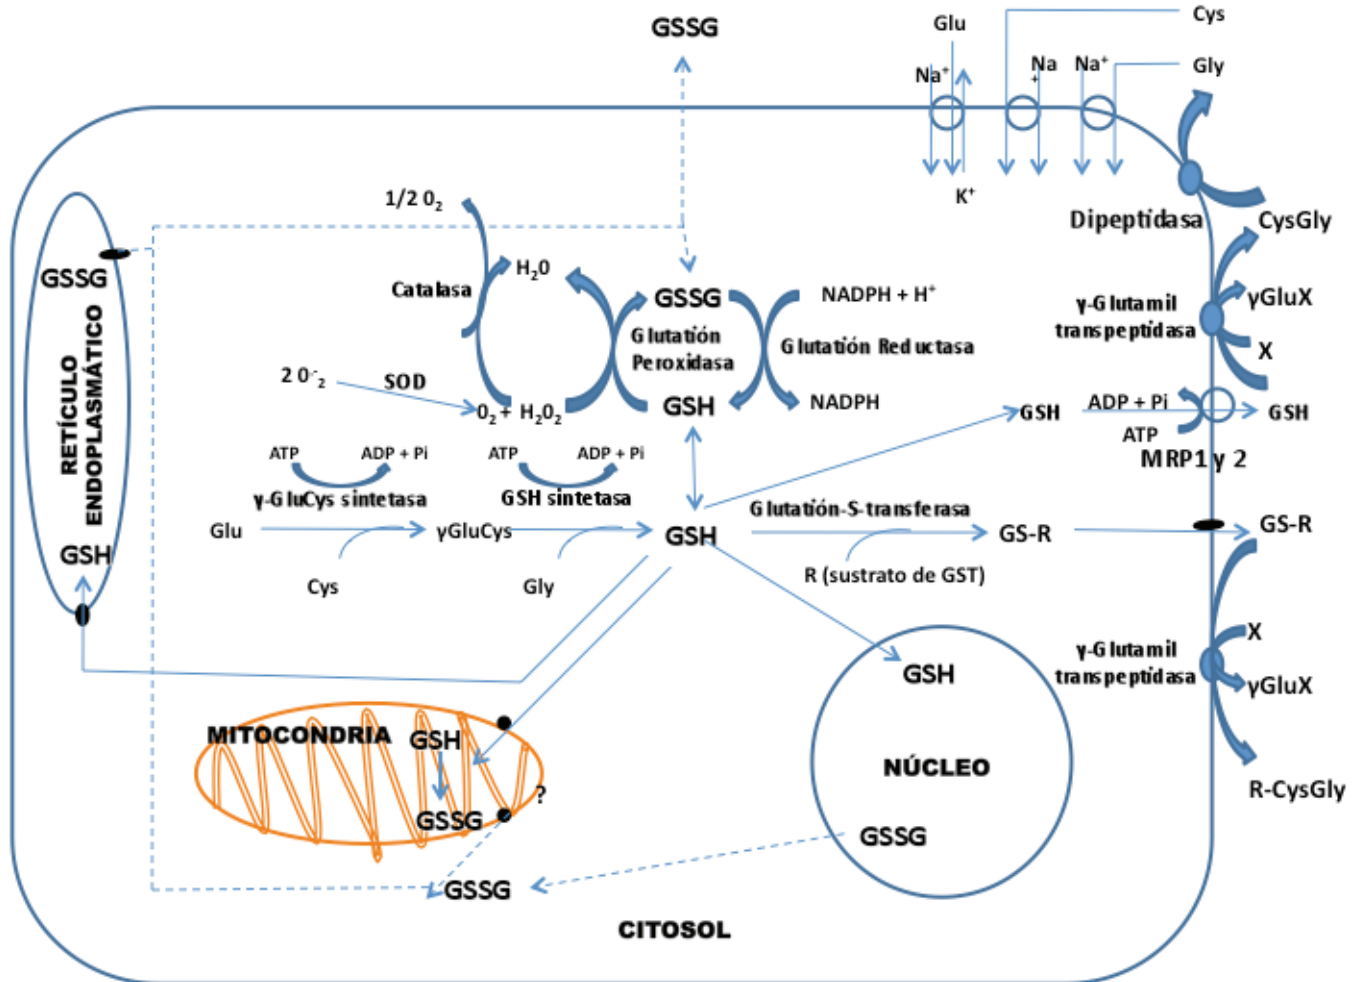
GSSG

Glu
Na$^+$
Na$^+$
Na$^+$
Cys
Gly
K$^+$

Dipeptidasa
CysGly

RETÍCULO ENDOPLASMÁTICO
GSSG
GSH

1/2 $O_2$
Catalasa
$H_2O$
GSSG
NADPH + H$^+$
Glutatión Peroxidasa
Glutatión Reductasa
2 $O^-_2$
SOD
$O_2$ + $H_2O_2$
GSH
NADPH

γ-Glutamil transpeptidasa
γGluX
X

GSH
ADP + Pi
ATP
GSH
MRP1 y 2

ATP
ADP + Pi
ATP
ADP + Pi
γ-GluCys sintetasa
GSH sintetasa
Glu
γGluCys
GSH
Cys
Gly

Glutatión-S-transferasa
GS-R
GS-R
R (sustrato de GST)

γ-Glutamil transpeptidasa
X
γGluX
R-CysGly

GSH
NÚCLEO
GSSG

MITOCONDRIA
GSH
GSSG
?

GSSG

CITOSOL